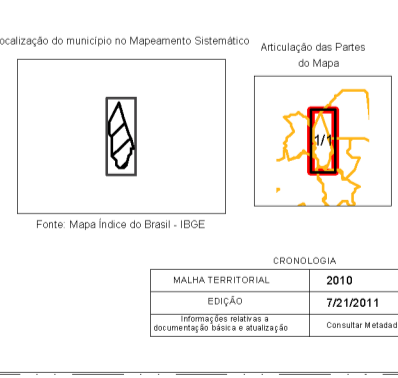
ocalização do município no Mapeamento Sistemático

Articulação das Partes do Mapa

1/1

Fonte: Mapa Índice do Brasil - IBGE

CRONOLOGIA

| MALHA TERRITORIAL | 2010 |
|---|---|
| EDIÇÃO | 7/21/2011 |
| Informações relativas a documentação básica e atualização | Consultar Metadad |